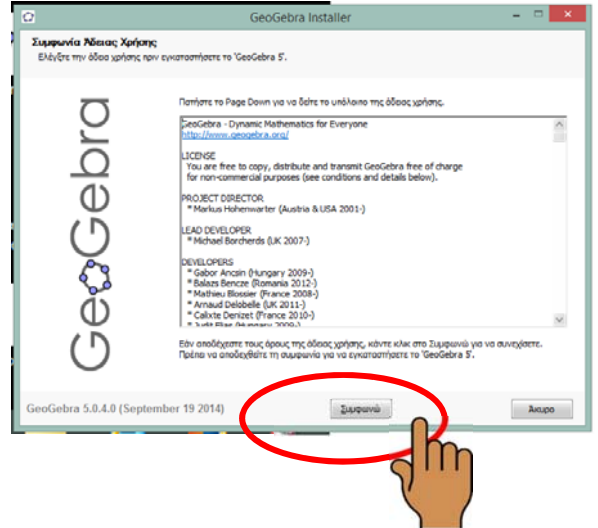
GeoGebra Installer

Συμφωνία Άδειας Χρήσης
Ελέγξτε την άδεια χρήσης πριν εγκαταστήσετε το 'GeoGebra 5'.

GeoGebra

Πατήστε το Page Down για να δείτε το υπόλοιπο της άδειας χρήσης.

GeoGebra - Dynamic Mathematics for Everyone
http://www.geogebra.org/

LICENSE
You are free to copy, distribute and transmit GeoGebra free of charge for non-commercial purposes (see conditions and details below).

PROJECT DIRECTOR
* Markus Hohenwarter (Austria & USA 2001-)

LEAD DEVELOPER
* Michael Borcherds (UK 2007-)

DEVELOPERS
* Gabor Ancsin (Hungary 2009-)
* Balazs Bencze (Romania 2012-)
* Mathieu Blossier (France 2008-)
* Arnaud Delobelle (UK 2011-)
* Calixte Denizet (France 2010-)
* Judit Elias (Hungary 2009-)

Εάν αποδέχεστε τους όρους της άδειας χρήσης, κάντε κλικ στο Συμφωνώ για να συνεχίσετε. Πρέπει να αποδεχθείτε τη συμφωνία για να εγκαταστήσετε το 'GeoGebra 5'.

GeoGebra 5.0.4.0 (September 19 2014)

Συμφωνώ

Άκυρο